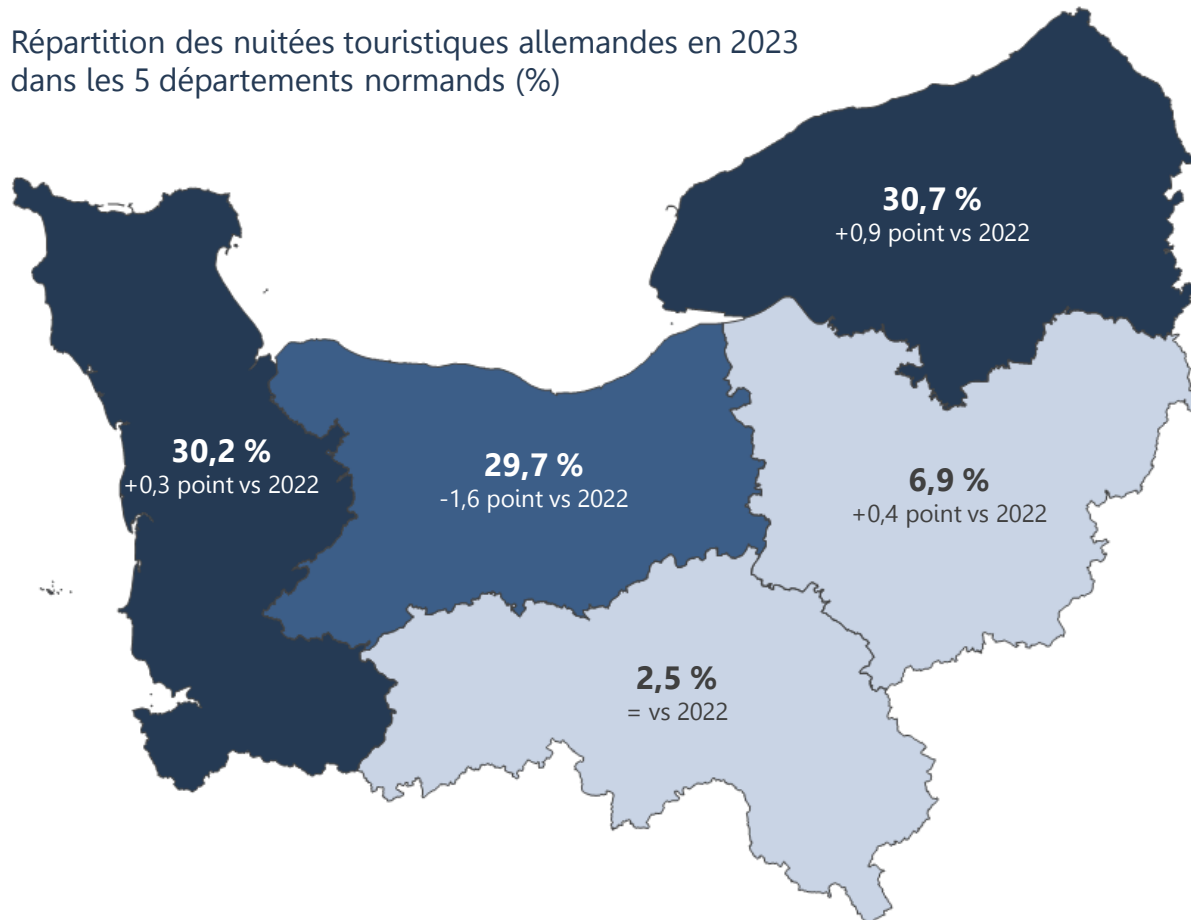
Répartition des nuitées touristiques allemandes en 2023 dans les 5 départements normands (%)

30,7 %
+0,9 point vs 2022

30,2 %
+0,3 point vs 2022

29,7 %
-1,6 point vs 2022

6,9 %
+0,4 point vs 2022

2,5 %
= vs 2022